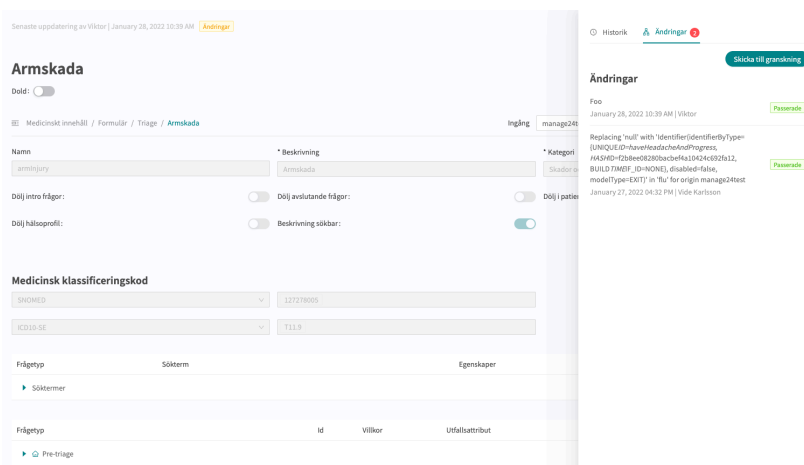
Senaste uppdatering av Viktor | January 28, 2022 10:39 AM Ändringar

Armskada

Dold:

Medicinskt innehåll / Formulär / Triage / Armskada

Ingång manage24t

Namn
armInjury

* Beskrivning
Armskada

* Kategori
Skador o

Dölj intro frågor:

Dölj avslutande frågor:

Dölj i patie

Dölj hälsoprofil:

Beskrivning sökbar:

Medicinsk klassificeringskod

SNOMED

127278005

ICD10-SE

T11.9

| Frågetyp | Sökterm | Egenskaper |
|---|---|---|
| Söktermer | | |

| Frågetyp | Id | Villkor | Utfallsattribut |
|---|---|---|---|
| Pre-triage | | | |

Historik

Ändringar 2

Skicka till granskning

Ändringar

Foo
January 28, 2022 10:39 AM | Viktor
Passerade

Replacing 'null' with 'Identifier(identifierByType={UNIQUEID=haveHeadacheAndProgress, HASHID=f2b8ee08280bacbef4a10424c692fa12, BUILDTIME=BF_ID=NONE}, disabled=false, modelType=EXIT)' in 'flu' for origin manage24test
January 27, 2022 04:32 PM | Vide Karlsson
Passerade